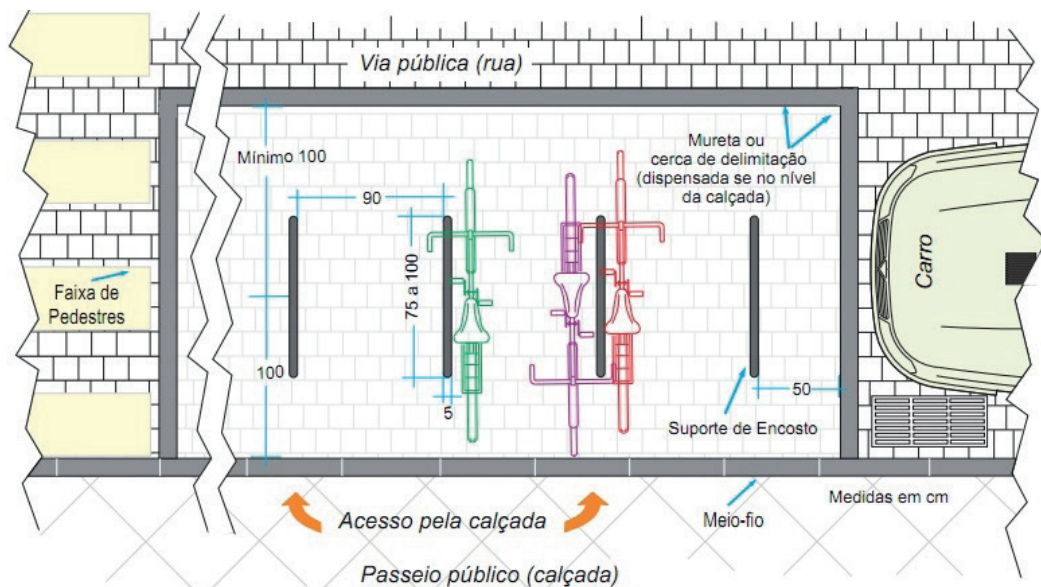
Via pública (rua)

Mínimo 100

90

75 a 100

100

5

Mureta ou cerca de delimitação (dispensada se no nível da calçada)

Carro

Faixa de Pedestres

50

Suporte de Encosto

Acesso pela calçada

Meio-fio

Medidas em cm

Passeio público (calçada)